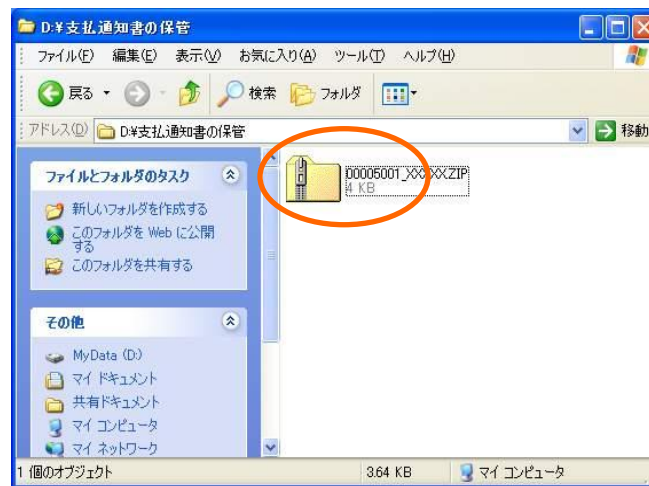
D:¥支払通知書の保管

ファイル(F) 編集(E) 表示(V) お気に入り(A) ツール(T) ヘルプ(H)

戻る 検索 フォルダ

アドレス(D) D:¥支払通知書の保管 移動

ファイルとフォルダのタスク

新しいフォルダを作成する

このフォルダを Web に公開する

このフォルダを共有する

その他

MyData (D:)

マイ ドキュメント

共有ドキュメント

マイ コンピュータ

マイ ネットワーク

00005001_XXXXX.ZIP
4 KB

1 個のオブジェクト 3.64 KB マイ コンピュータ